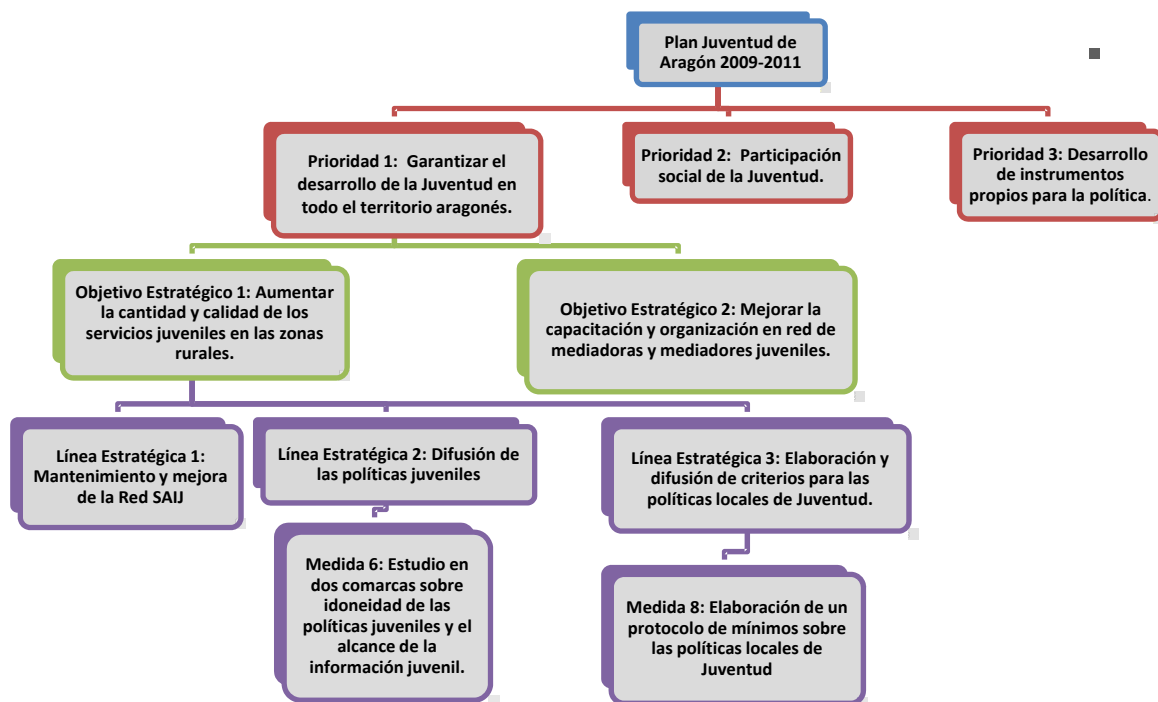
Plan Juventud de Aragón 2009-2011

Prioridad 1: Garantizar el desarrollo de la Juventud en todo el territorio aragonés.

Prioridad 2: Participación social de la Juventud.

Prioridad 3: Desarrollo de instrumentos propios para la política.

Objetivo Estratégico 1: Aumentar la cantidad y calidad de los servicios juveniles en las zonas rurales.

Objetivo Estratégico 2: Mejorar la capacitación y organización en red de mediadoras y mediadores juveniles.

Línea Estratégica 1: Mantenimiento y mejora de la Red SAIJ

Línea Estratégica 2: Difusión de las políticas juveniles

Línea Estratégica 3: Elaboración y difusión de criterios para las políticas locales de Juventud.

Medida 6: Estudio en dos comarcas sobre idoneidad de las políticas juveniles y el alcance de la información juvenil.

Medida 8: Elaboración de un protocolo de mínimos sobre las políticas locales de Juventud